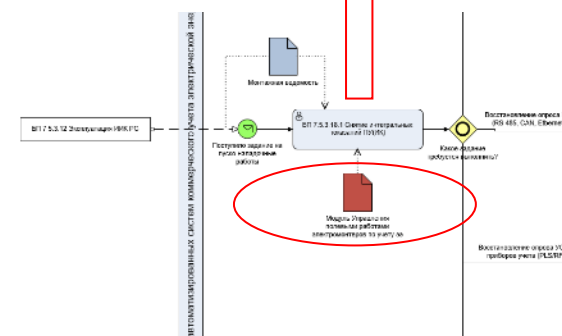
автоматизированных систем коммерческого учета электрической эне

Монтажная ведомость

БП 7.5.3.12 Эксплуатация ИИК РС

Поступило задание на пуско-наладочные работы

БП 7.5.3.10.1 Опрос счетчиков смежных каналов (RS/RS)

Какие задания требуется выполнить?

Восстановление опроса (RS 485, CAN, Ethernet

Модуль Управления полевыми работами электромонтеров по учету эл

Восстановление опроса УС приборов учета (PLS/R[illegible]